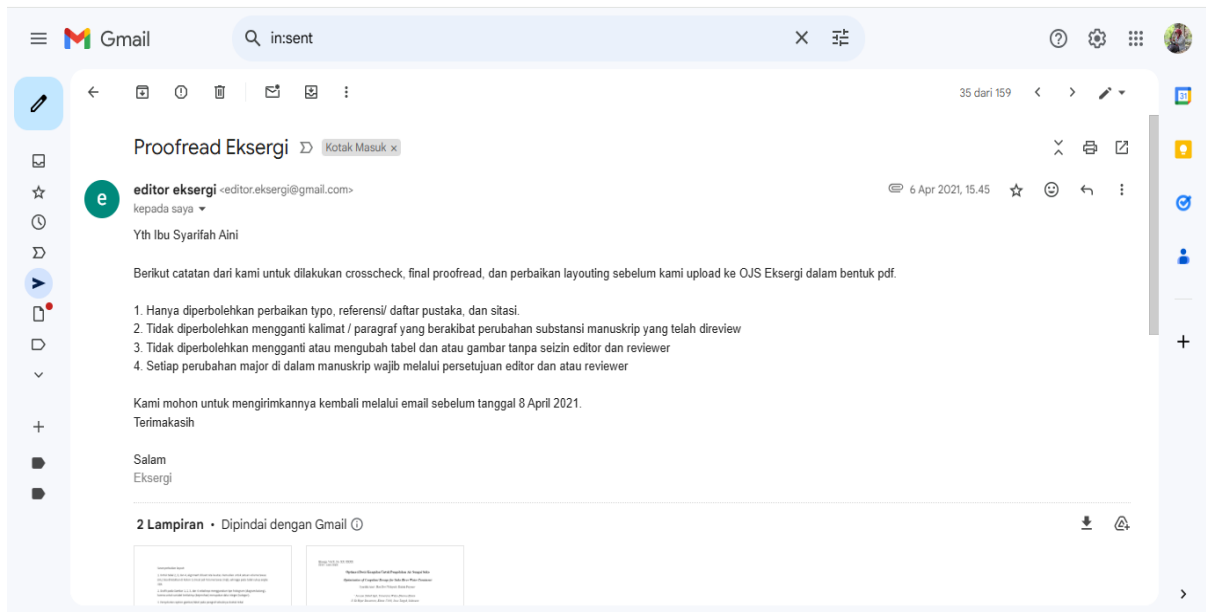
Gmail

in:sent

35 dari 159

Proofread Eksergi Kotak Masuk ×

editor eksergi <editor.eksergi@gmail.com>
kepada saya

6 Apr 2021, 15.45

Yth Ibu Syarifah Aini

Berikut catatan dari kami untuk dilakukan crosscheck, final proofread, dan perbaikan layouting sebelum kami upload ke OJS Eksergi dalam bentuk pdf.

1. Hanya diperbolehkan perbaikan typo, referensi/ daftar pustaka, dan sitasi.
2. Tidak diperbolehkan mengganti kalimat / paragraf yang berakibat perubahan substansi manuskrip yang telah direview
3. Tidak diperbolehkan mengganti atau mengubah tabel dan atau gambar tanpa seizin editor dan reviewer
4. Setiap perubahan major di dalam manuskrip wajib melalui persetujuan editor dan atau reviewer

Kami mohon untuk mengirimkannya kembali melalui email sebelum tanggal 8 April 2021.
Terimakasih

Salam
Eksergi

2 Lampiran • Dipindai dengan Gmail ⓘ

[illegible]

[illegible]